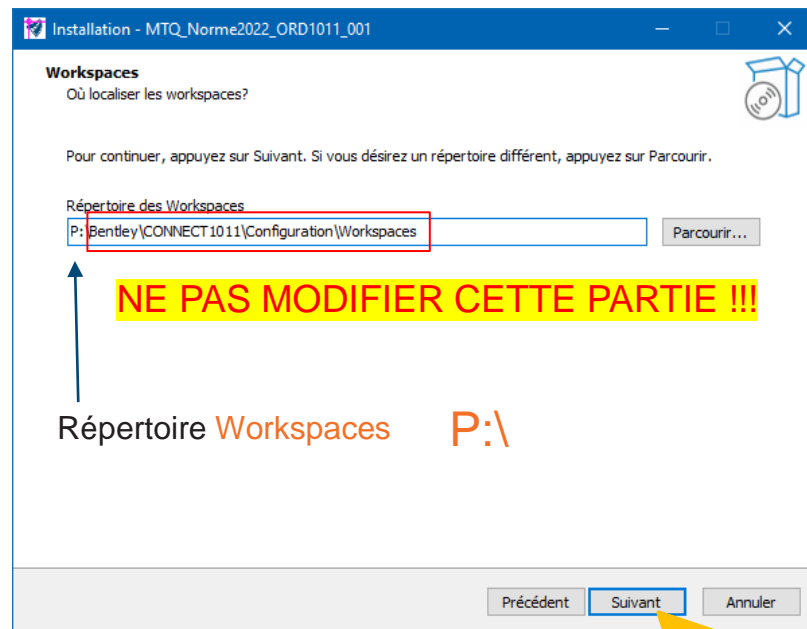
Installation - MTQ_Norme2022_ORD1011_001

Workspaces
Où localiser les workspaces?

Pour continuer, appuyez sur Suivant. Si vous désirez un répertoire différent, appuyez sur Parcourir.

Répertoire des Workspaces
P:\Bentley\CONNECT1011\Configuration\Workspaces
Parcourir...

NE PAS MODIFIER CETTE PARTIE !!!

Répertoire Workspaces P:\

Précédent
Suivant
Annuler